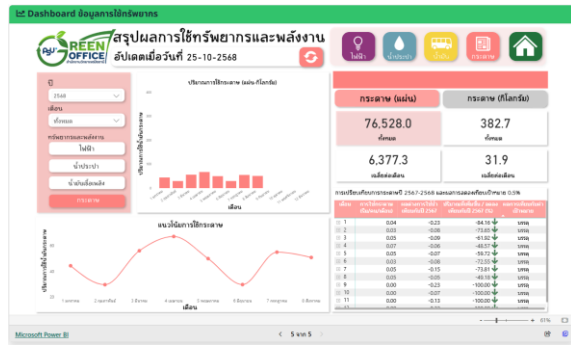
Dashboard ข้อมูลการใช้ทรัพยากร

GREEN OFFICE

สรุปผลการใช้ทรัพยากรและพลังงาน

อัปเดตเมื่อวันที่ 25-10-2568

ไฟฟ้า

น้ำประปา

น้ำมัน

กระดาษ

ปี

2568

เดือน

ทั้งหมด

ทรัพยากรและพลังงาน

ไฟฟ้า

น้ำประปา

น้ำมันเชื้อเพลิง

กระดาษ

ปริมาณการใช้กระดาษ (แผ่น-กิโลกรัม)

เดือน

แนวโน้มการใช้กระดาษ

เดือน

กระดาษ (แผ่น)

กระดาษ (กิโลกรัม)

76,528.0

ทั้งหมด

382.7

ทั้งหมด

6,377.3

เฉลี่ยต่อเดือน

31.9

เฉลี่ยต่อเดือน

การเปรียบเทียบการกระดาษปี 2567-2568 และผลการลดเทียบกับเป้าหมาย 0.5%

| เดือน | | | | |
|---|---|---|---|---|
| 1 | 0.04 | -0.23 | -84.16 | บรรลุ |
| 2 | 0.03 | -0.06 | -73.65 | บรรลุ |
| 3 | 0.05 | -0.09 | -61.92 | บรรลุ |
| 4 | 0.07 | -0.06 | -45.57 | บรรลุ |
| 5 | 0.05 | -0.07 | -59.72 | บรรลุ |
| 6 | 0.03 | -0.06 | -72.55 | บรรลุ |
| 7 | 0.05 | -0.15 | -73.81 | บรรลุ |
| 8 | 0.05 | -0.03 | -40.15 | บรรลุ |
| 9 | 0.00 | -0.23 | -100.00 | บรรลุ |
| 10 | 0.00 | -0.09 | -100.00 | บรรลุ |
| 11 | 0.00 | -0.05 | -100.00 | บรรลุ |

Microsoft Power BI

5 จาก 5

83%